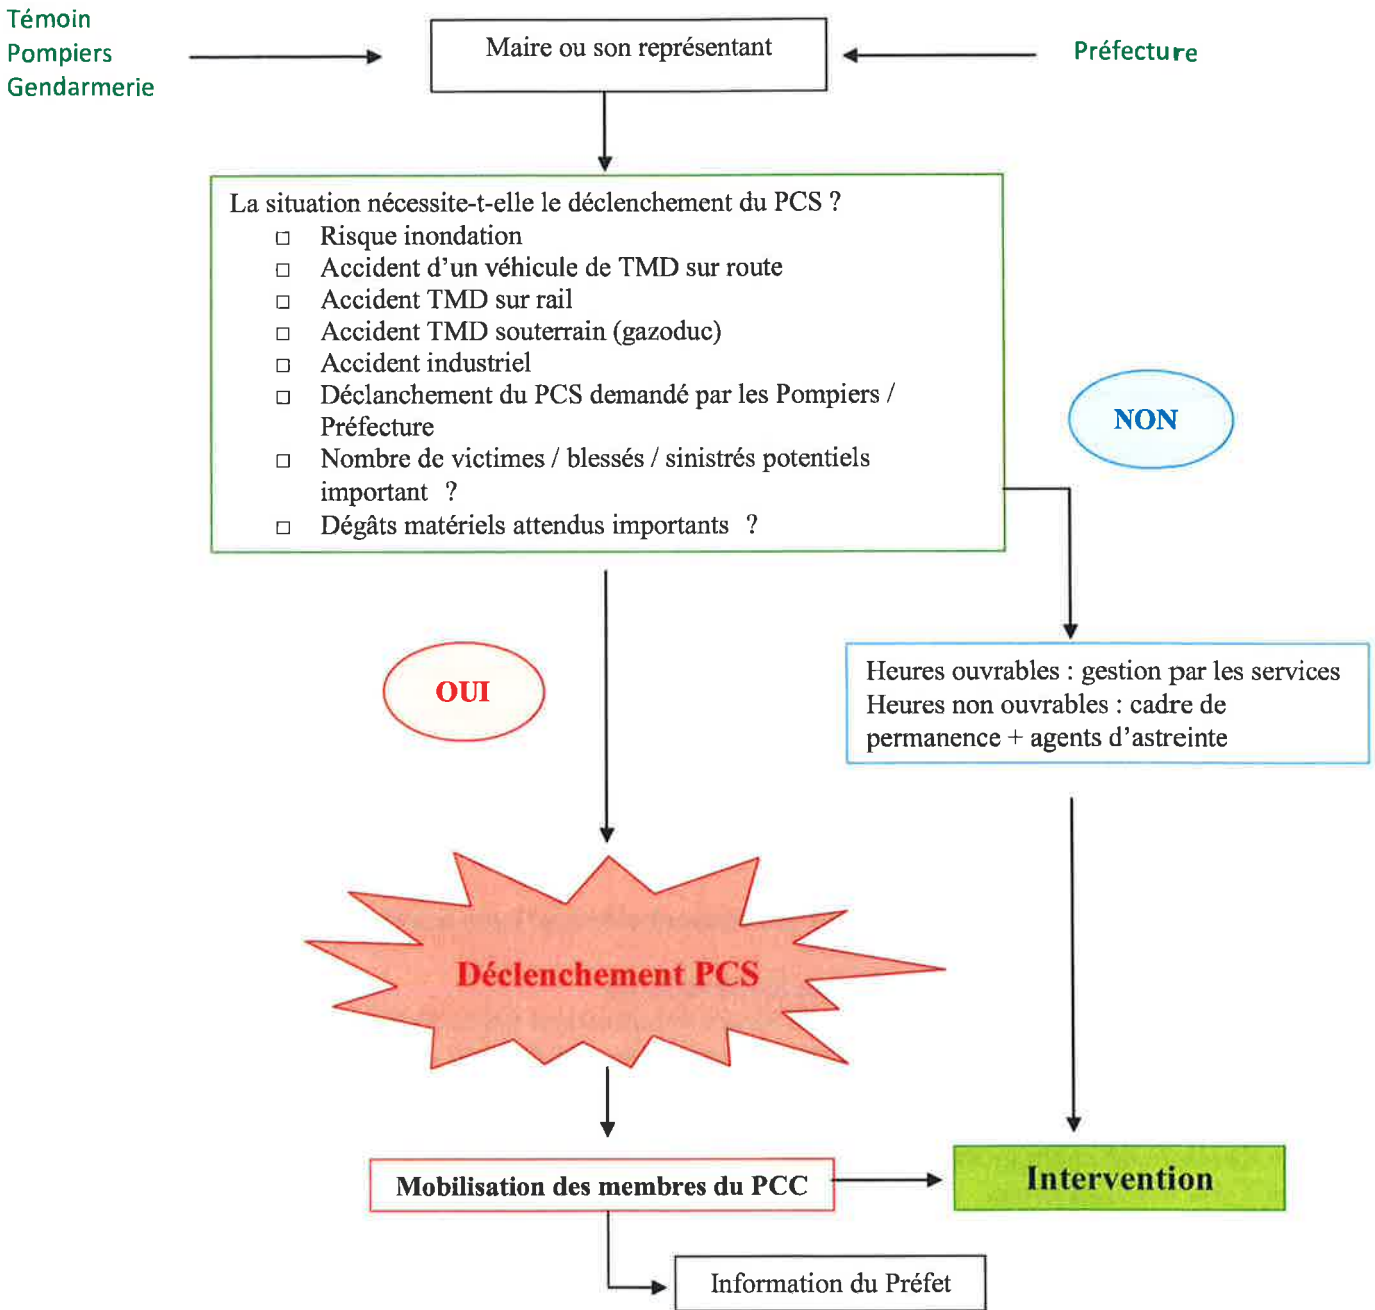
Témoin
Pompiers
Gendarmerie

Maire ou son représentant

Préfecture

La situation nécessite-t-elle le déclenchement du PCS ?
□ Risque inondation
□ Accident d'un véhicule de TMD sur route
□ Accident TMD sur rail
□ Accident TMD souterrain (gazoduc)
□ Accident industriel
□ Déclanchement du PCS demandé par les Pompiers / Préfecture
□ Nombre de victimes / blessés / sinistrés potentiels important ?
□ Dégâts matériels attendus importants ?

NON

OUI

Heures ouvrables : gestion par les services
Heures non ouvrables : cadre de permanence + agents d'astreinte

Déclenchement PCS

Mobilisation des membres du PCC

Intervention

Information du Préfet